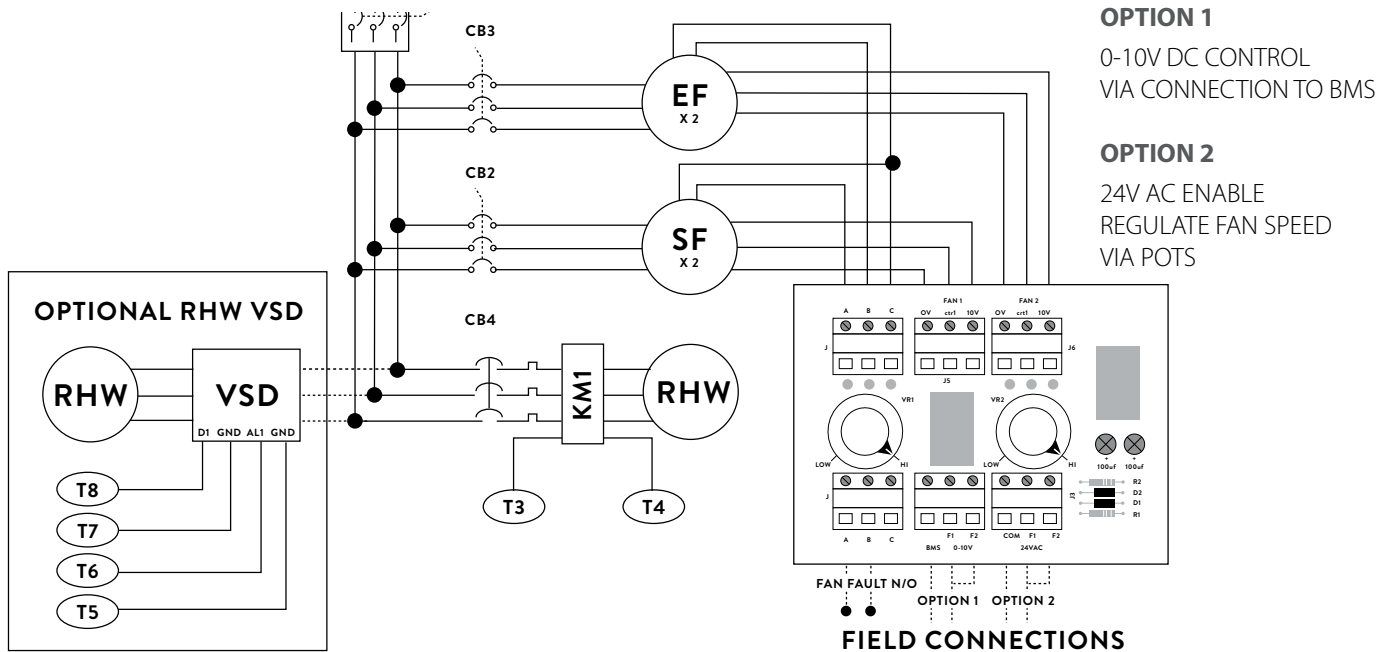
OPTION 1

0-10V DC CONTROL VIA CONNECTION TO BMS

OPTION 2

24V AC ENABLE REGULATE FAN SPEED VIA POTS

CB3

EF
X 2

CB2

SF
X 2

CB4

OPTIONAL RHW VSD

RHW

VSD

D1 GND AL1 GND

KM1

RHW

T8

T7

T6

T5

T3

T4

A B C

FAN 1
OV ctrl 10V

FAN 2
OV ctrl 10V

J

J5

J6

VR1

VR2

LOW HI

LOW HI

100uF 100uF

R2
D2
D1
R1

J3

J

A B C

F1 F2
BMS 0-10V

COM F1 F2
24VAC

FAN FAULT N/O

OPTION 1

OPTION 2

FIELD CONNECTIONS